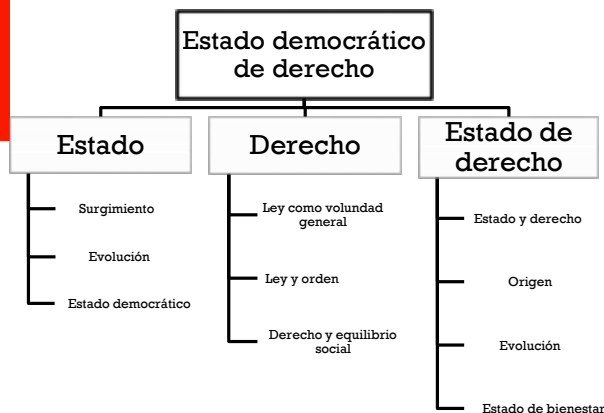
Estado democrático de derecho

Estado

Surgimiento

Evolución

Estado democrático

Derecho

Ley como volundad general

Ley y orden

Derecho y equilibrio social

Estado de derecho

Estado y derecho

Origen

Evolución

Estado de bienestar